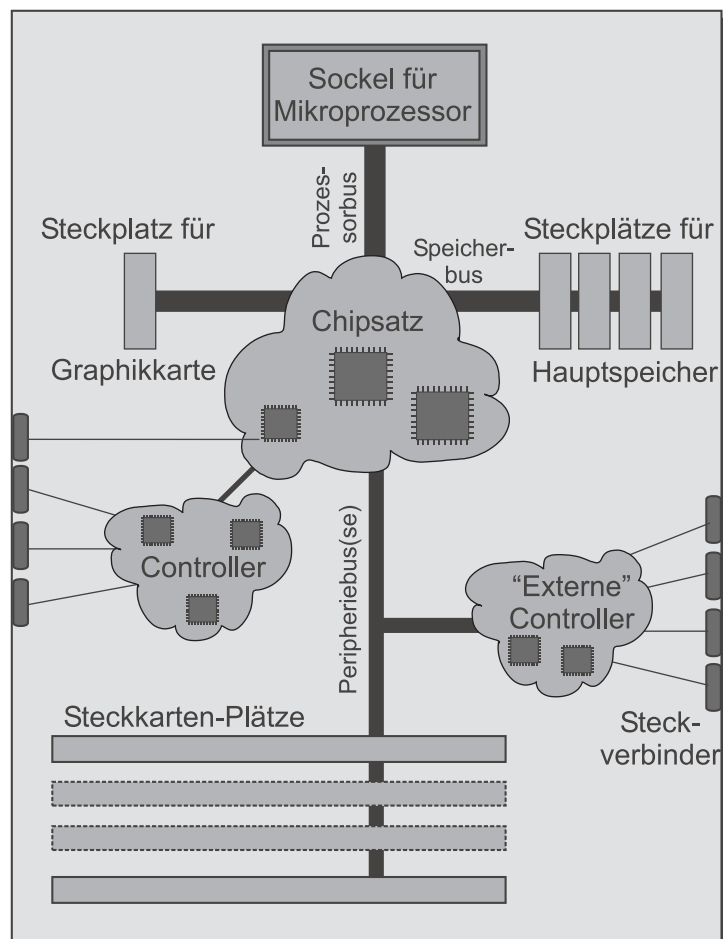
Sockel für Mikroprozessor

Prozessorbus

Steckplatz für

Speicherbus

Steckplätze für

Chipsatz

Graphikkarte

Hauptspeicher

Controller

Peripheriebus(se)

"Externe" Controller

Steckkarten-Plätze

Steckverbinder